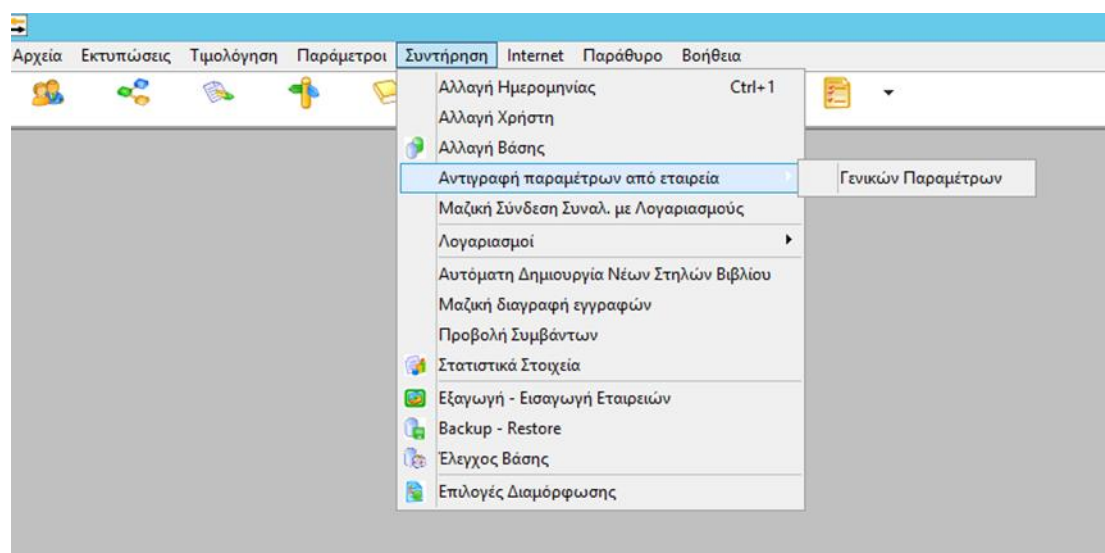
Αρχεία Εκτυπώσεις Τιμολόγηση Παράμετροι Συντήρηση Internet Παράθυρο Βοήθεια

Αλλαγή Ημερομηνίας Ctrl+1
Αλλαγή Χρήστη
Αλλαγή Βάσης
Αντιγραφή παραμέτρων από εταιρεία
Γενικών Παραμέτρων
Μαζική Σύνδεση Συναλ. με Λογαριασμούς
Λογαριασμοί
Αυτόματη Δημιουργία Νέων Στηλών Βιβλίου
Μαζική διαγραφή εγγραφών
Προβολή Συμβάντων
Στατιστικά Στοιχεία
Εξαγωγή - Εισαγωγή Εταιρειών
Backup - Restore
Έλεγχος Βάσης
Επιλογές Διαμόρφωσης